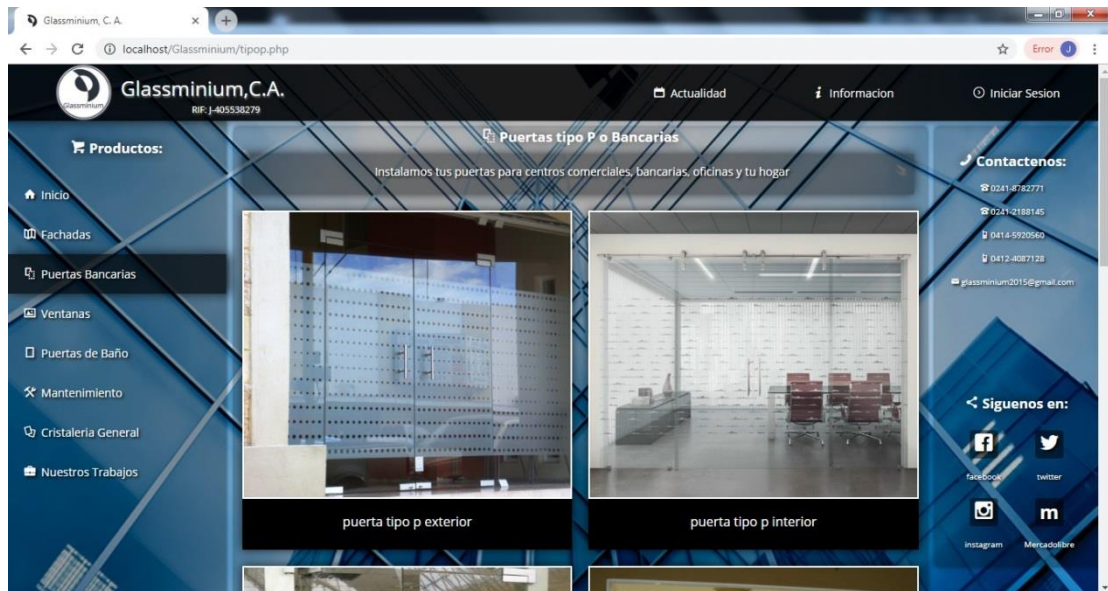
Glassminium, C. A.

localhost/Glassminium/tipop.php

Error J

Glassminium

Glassminium,C.A.
RIF: J-405538279

Actualidad

Informacion

Iniciar Sesion

Productos:

Inicio

Fachadas

Puertas Bancarias

Ventanas

Puertas de Baño

Mantenimiento

Cristaleria General

Nuestros Trabajos

Puertas tipo P o Bancarias

Instalamos tus puertas para centros comerciales, bancarias, oficinas y tu hogar

puerta tipo p exterior

puerta tipo p interior

Contactenos:

0241-8782771

0241-2188145

0414-5920560

0412-4087128

glassminium2015@gmail.com

Siguenos en:

facebook

twitter

instagram

Mercadolibre